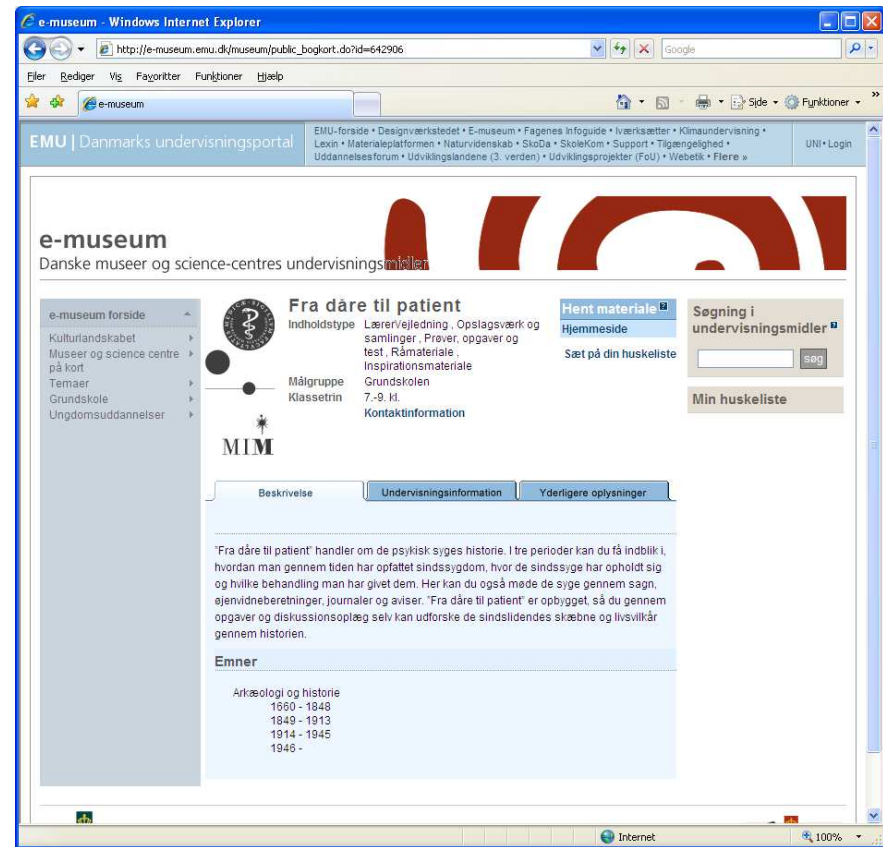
e-museum - Windows Internet Explorer

http://e-museum.emu.dk/museum/public_bogkort.do?id=642906

Google

Filer Rediger Vis Favoritter Funktioner Hjælp

e-museum

Side • Funktioner •

EMU | Danmarks undervisningsportal

EMU-forside • Designværkstedet • E-museum • Fagenes Infoguide • Iværksætter • Klimaundervisning • Lexin • Materialeplatformen • Naturvidenskab • SkoDa • SkoleKom • Support • Tilgængelighed • Uddannelsesforum • Udviklingslandene (3. verden) • Udviklingsprojekter (FoU) • Webetik • Flere »

UNI• Login

e-museum
Danske museer og science-centres undervisningsmidler

e-museum forside
Kulturlandskabet
Museer og science centre på kort
Temaer
Grundskole
Ungdomsuddannelser

Fra dåre til patient

| Indholdstype | Lærer/Vejledning , Opslagsværk og samlinger , Prøver, opgaver og test , Råmateriale , Inspirationsmateriale |
|---|---|
| Målgruppe | Grundskolen |
| Klassetrin | 7.-9. kl. |
| | Kontaktinformation |

MIM

Hent materiale
Hjemmeside
Sæt på din huskeliste

Søgning i undervisningsmidler
søg

Min huskeliste

Beskrivelse | Undervisningsinformation | Yderligere oplysninger

"Fra dåre til patient" handler om de psykisk syges historie. I tre perioder kan du få indblik i, hvordan man gennem tiden har opfattet sindssygdom, hvor de sindssyge har opholdt sig og hvilke behandling man har givet dem. Her kan du også møde de syge gennem sagn, øjenvidneberetninger, journaler og aviser. "Fra dåre til patient" er opbygget, så du gennem opgaver og diskussionsoplæg selv kan udforske de sindslidendes skæbne og livsvilkår gennem historien.

Emner

Arkæologi og historie
1660 - 1848
1849 - 1913
1914 - 1945
1946 -

Internet

100%